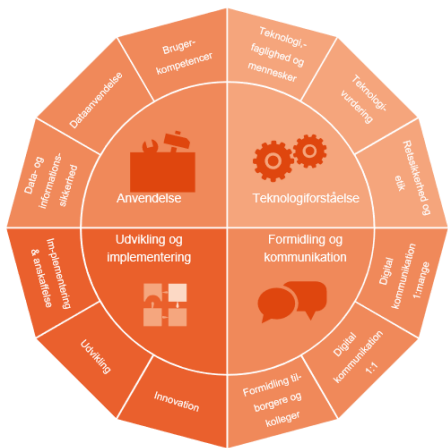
Bruger-kompetencer

Teknologi,-faglighed og mennesker

Datavendelse

Teknologi-vurdering

Data- og informations-sikkerhed

Retssikkerhed og etik

Anvendelse

Teknologiforståelse

Udvikling og implementering

Formidling og kommunikation

Im-plementering & anskaffelse

Digital kommunikation 1:mange

Udvikling

Digital kommunikation 1:1

Innovation

Formidling til-borgere og kolleger